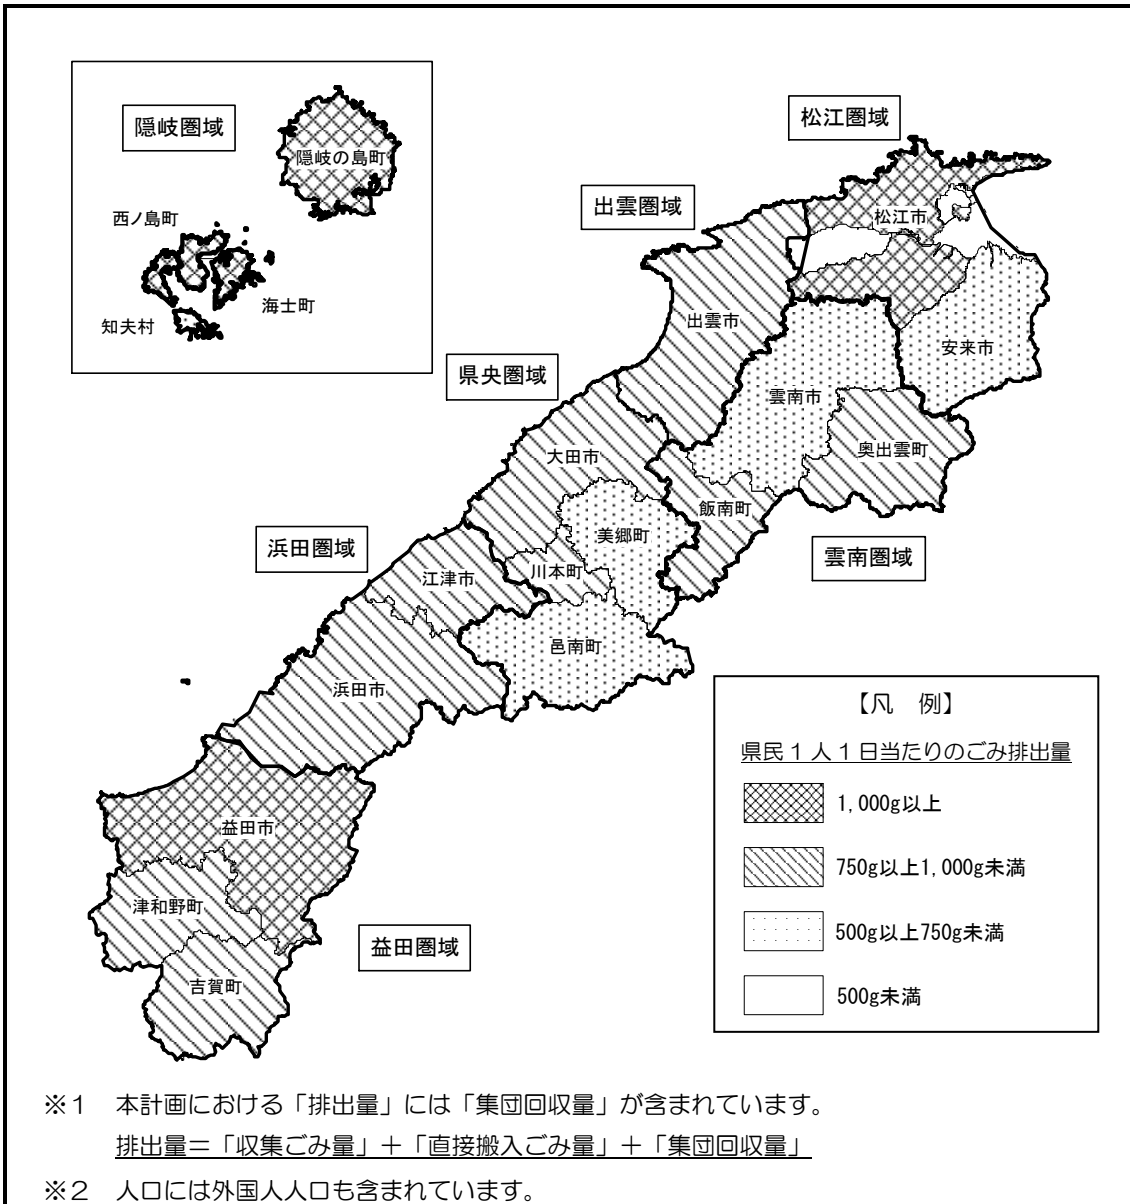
隠岐圏域

隠岐の島町

西ノ島町

海士町

知夫村

松江圏域

出雲圏域

松江市

出雲市

安来市

県央圏域

雲南市

奥出雲町

大田市

飯南町

美郷町

浜田圏域

江津市

川本町

雲南圏域

邑南町

浜田市

益田市

津和野町

益田圏域

吉賀町

【凡　例】

県民１人１日当たりのごみ排出量

1,000g以上

750g以上1,000g未満

500g以上750g未満

500g未満

※1　本計画における「排出量」には「集団回収量」が含まれています。
排出量＝「収集ごみ量」＋「直接搬入ごみ量」＋「集団回収量」

※2　人口には外国人人口も含まれています。